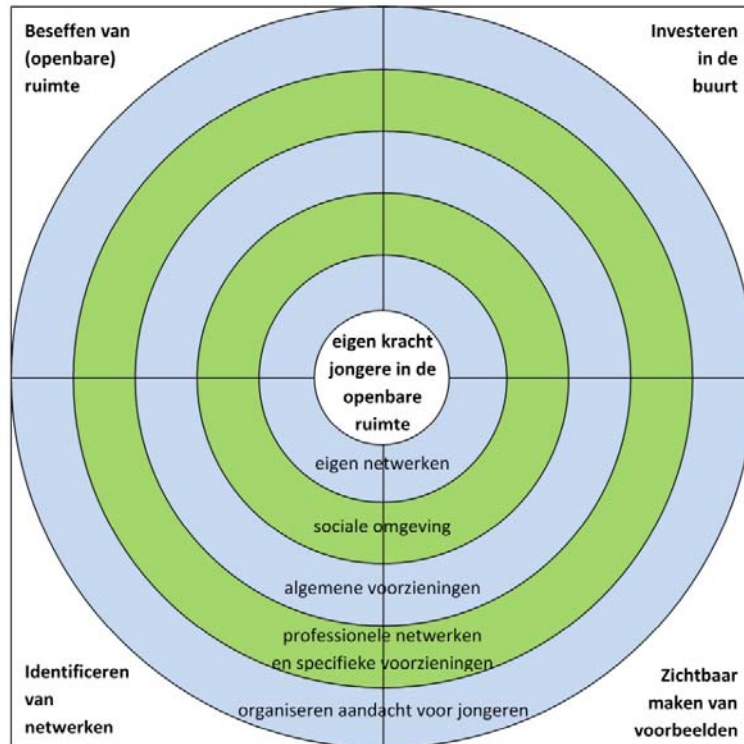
Beseffen van (openbare) ruimte

Investeren in de buurt

eigen kracht jongere in de openbare ruimte

eigen netwerken

sociale omgeving

algemene voorzieningen

professionele netwerken en specifieke voorzieningen

organiseren aandacht voor jongeren

Identificeren van netwerken

Zichtbaar maken van voorbeelden